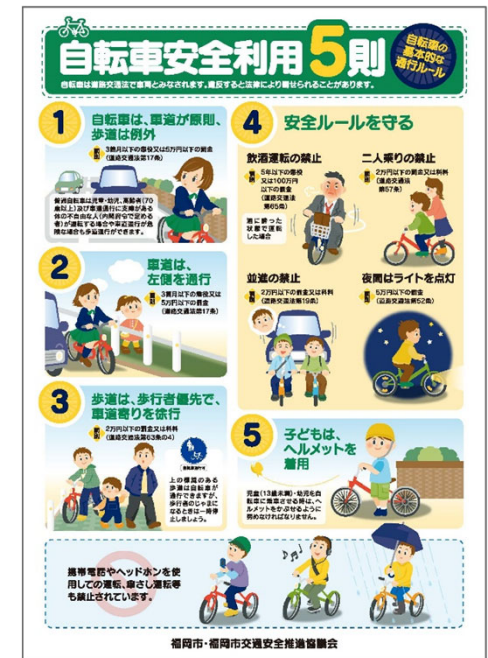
自転車安全利用5則

自転車の基本的な通行ルール

自転車は道路交通法で車両とみなされます。違反すると法律により罰せられることがあります。

1
自転車は、車道が原則、歩道は例外

3ヵ月以下の懲役又は5万円以下の罰金（道路交通法第17条）

普通自転車は児童・幼児、高齢者（70歳以上）及び車道通行に支障がある体の不自由な人（内閣府令で定める者）が運転する場合や車道通行が危険な場合も歩道通行ができます。

2
車道は、左側を通行

3ヵ月以下の懲役又は5万円以下の罰金（道路交通法第17条）

3
歩道は、歩行者優先で、車道寄りを徐行

2万円以下の罰金又は科料（道路交通法第63条の4）

普通自転車歩道通行可

上の標識のある歩道は自転車が通行できますが、歩行者のじゃまになるときは一時停止しましょう。

4
安全ルールを守る

飲酒運転の禁止
5年以下の懲役又は100万円以下の罰金（道路交通法第65条）
酒に酔った状態で運転した場合

二人乗りの禁止
2万円以下の罰金又は科料（道路交通法第57条）

並進の禁止
2万円以下の罰金又は科料（道路交通法第19条）

夜間はライトを点灯
5万円以下の罰金（道路交通法第52条）

5
子どもは、ヘルメットを着用

児童（13歳未満）・幼児を自転車に乗車させる時は、ヘルメットをかぶらせるように努めなければなりません。

携帯電話やヘッドホンを使用しての運転、傘さし運転等も禁止されています。

福岡市・福岡市交通安全推進協議会